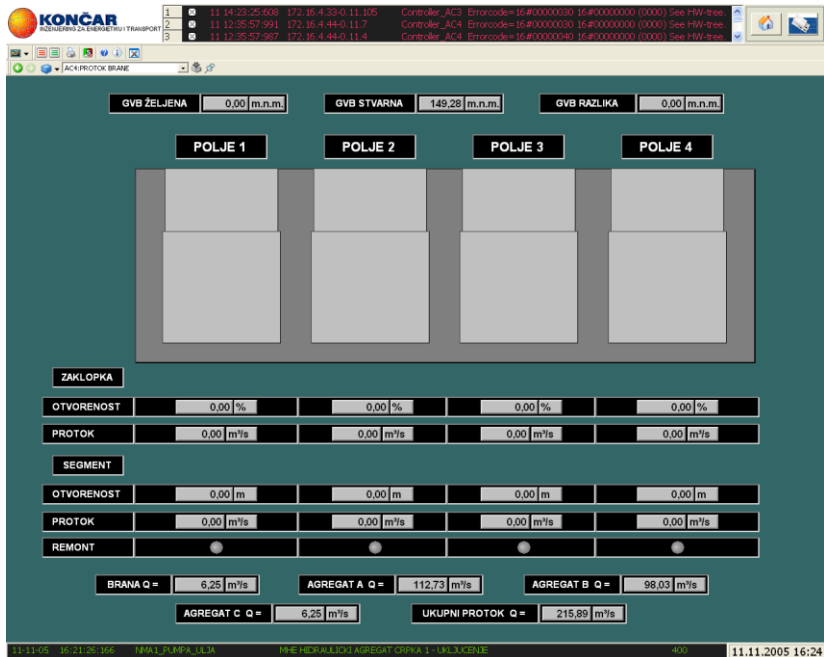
KONČAR
INŽENJERING ZA ENERGETIKU I TRANSPORT

1 11 14:23:25:608 172.16.4.33-0.11.105 Controller_AC3 Errorcode=16#00000030 16#00000000 (0000) See HW-tree.
2 11 12:35:57:991 172.16.4.44-0.11.7 Controller_AC4 Errorcode=16#00000030 16#00000000 (0000) See HW-tree.
3 11 12:35:57:987 172.16.4.44-0.11.4 Controller_AC4 Errorcode=16#00000040 16#00000000 (0000) See HW-tree.

AC4\PROTOK BRANE

GVB ŽELJENA 0,00 m.n.m.
GVB STVARNA 149,28 m.n.m.
GVB RAZLIKA 0,00 m.n.m.

POLJE 1
POLJE 2
POLJE 3
POLJE 4

ZAKLOPKA

| OTVORENOST | 0,00 % | 0,00 % | 0,00 % | 0,00 % |
|---|---|---|---|---|
| PROTOK | 0,00 m³/s | 0,00 m³/s | 0,00 m³/s | 0,00 m³/s |

SEGMENT

| OTVORENOST | 0,00 m | 0,00 m | 0,00 m | 0,00 m |
|---|---|---|---|---|
| PROTOK | 0,00 m³/s | 0,00 m³/s | 0,00 m³/s | 0,00 m³/s |
| REMONT | | | | |

BRANA Q = 6,25 m³/s
AGREGAT A Q = 112,73 m³/s
AGREGAT B Q = 98,03 m³/s
AGREGAT C Q = 6,25 m³/s
UKUPNI PROTOK Q = 215,89 m³/s

11-11-05 16:21:26:166 NMA1_PUMPA_ULJA MHE HIDRAULICKI AGREGAT CRPKA 1 - UKLJUCENJE 400
11.11.2005 16:24